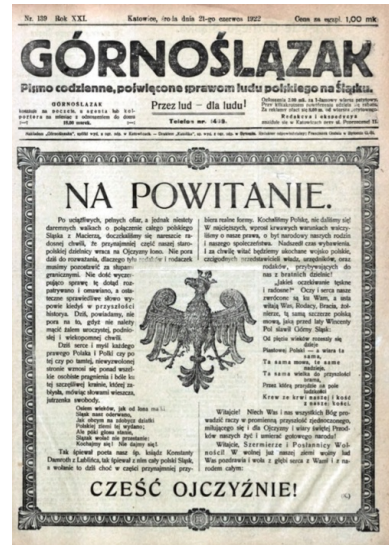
Nr. 139 Rok XXI. Katowice, środa dnia 21-go czerwca 1922 Cena za egzpl. 1,00 mk.

GÓRNOŚLĄZAK

Pismo codzienne, poświęcone sprawom ludu polskiego na Śląsku.

GÓRNOŚLĄZAK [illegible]

Przez lud – dla ludu!

Telefon nr. 1619.

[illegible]

Redakcja i Administracja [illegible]

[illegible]

NA POWITANIE.

Po uciążliwych, pełnych ofiar, a jednak niestety daremnych walkach o połączenie całego polskiego Śląska z Macierzą, doczekaliśmy się nareszcie radosnej chwili, że przynajmniej część naszej starożytnej dzielnicy wraca na Ojczyzny łono. Nie pora dziś do rozważania, dlaczego tyle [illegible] i rodaczek musimy pozostawić za słupami granicznemi. Nie dziś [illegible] pojąć sprawę ta dotąd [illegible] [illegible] i ostrożnie, a ostateczne sprawiedliwe słowo wypowie kiedyś w przyszłości historja. Dziś, powiadamy, nie pora na to, gdyż nie należy mącić naszej serdecznej, podniosłej i wiekopomnej chwili.

Dziś serce i myśl każdego prawego Polaka i Polki czy po tej czy po tamtej, niesprawiedliwej stronie wznosi się ponad wszelkie osobiste pragnienia i bóle ku tej szczęśliwej krainie, której zabłysła, mówiąc słowami wieszcza, jutrzenka swobody.

Ozłem wielkie, jak od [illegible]
Ślask nasz odetchnie,
Jak słońce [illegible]
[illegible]
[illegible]
Śląsk wolny jest, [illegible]
Kochajmy się! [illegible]

Tak śpiewał poeta nasz śp. księdz Konstanty Damrot z Lubliñca, tak śpiewał z nim cały polski Śląsk, z wolnie to dziś chóć w części przynajmniej przybiera realne formy. Kochaliśmy Polskę, nie daliśmy się w najcięższych, wprost krwawych warunkach wszczepiony w nasze prawa, w byt narodowy naszych rodzin i naszego społeczeństwa. Nadszedł czas wybawienia. I za chwilę więc będziemy skracać wojska polskie, ciągnących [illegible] urzędników, naszych rodaków, przybywających do nas z bratniej dzielnicy.

Jakież oczekiwanie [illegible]
I radosne! Oczy i serca nasze zwrócone są ku Wam, a ust naszych wołają: Witajcie, Bracia, Siostry, Rodacy, Bracia, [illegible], że tamy szczęścia polską nasza przez wszystkich Wieczy Pol słowił Ojczyzny Śląsk:

Od pługa wielkie rozwija się dzieje
Piastowej Polski — a wiara ta sama,
Ta sama mowa, to samo nadzieje
Ta sama wiara do przyszłości wrota,
Przez które przejdzie za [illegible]
Krew za krwi! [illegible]
Krew za krwi nasza i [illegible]
Kocha z sercem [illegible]

Witajcie! Niech Was i nas wszystkich Bóg prowadzi razem w przyszłość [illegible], współpracy dla Ojczyzny i całej ludności Polskiej naszego życia i szerszej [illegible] narodu!

Witajcie, Szermierze i Postannicy Wolności! W wolnej już naszej ziemi wszyscy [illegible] Was pozdrawia i wita z głębi serca i Wam i nam rozbrzmiewa jedno:

CZEŚĆ OJCZYŹNIE!